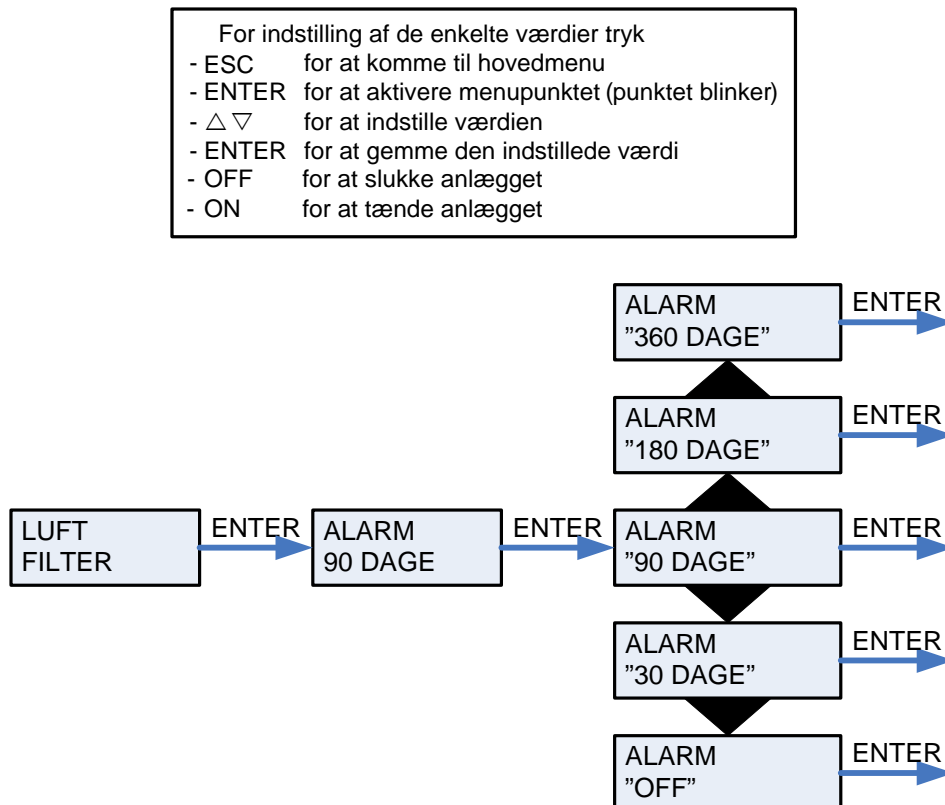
For indstilling af de enkelte værdier tryk
- ESC for at komme til hovedmenu
- ENTER for at aktivere menupunktet (punktet blinker)
- △ ▽ for at indstille værdien
- ENTER for at gemme den indstillede værdi
- OFF for at slukke anlægget
- ON for at tænde anlægget

ALARM ”360 DAGE”
ENTER

ALARM ”180 DAGE”
ENTER

LUFT FILTER
ENTER
ALARM 90 DAGE
ENTER
ALARM ”90 DAGE”
ENTER

ALARM ”30 DAGE”
ENTER

ALARM ”OFF”
ENTER